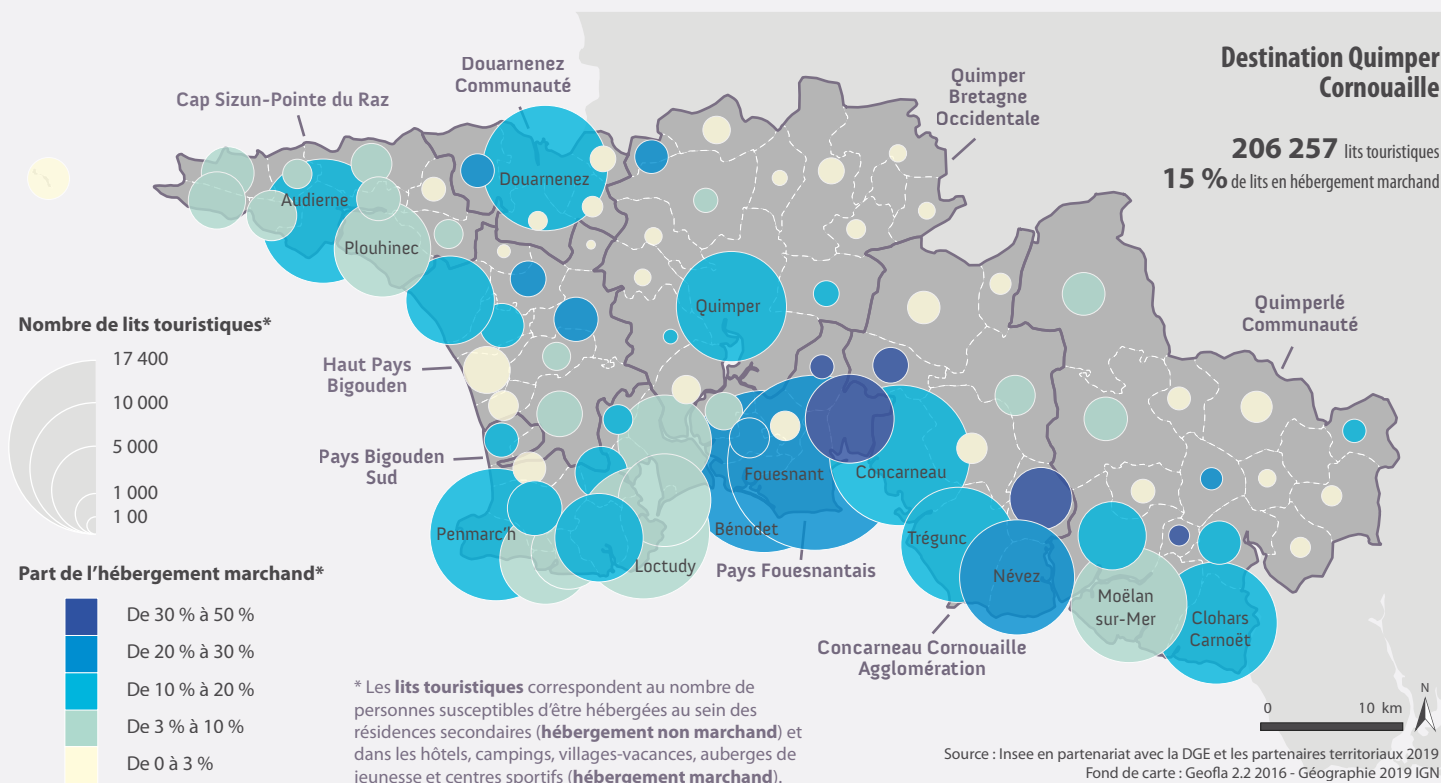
Destination Quimper Cornouaille

206 257 lits touristiques
15 % de lits en hébergement marchand

Douarnenez Communauté

Cap Sizun-Pointe du Raz

Quimper Bretagne Occidentale

Douarnenez

Audierne

Plouhinec

Quimper

Quimperlé Communauté

Nombre de lits touristiques*

17 400
10 000
5 000
1 000
1 00

Haut Pays Bigouden

Pays Bigouden Sud

Fouesnant

Concarneau

Penmarc'h

Bénodet

Trégunc

Névez

Loctudy

Pays Fouesnantais

Moëlan sur-Mer

Clohars Carnoët

Concarneau Cornouaille Agglomération

Part de l'hébergement marchand*

De 30 % à 50 %
De 20 % à 30 %
De 10 % à 20 %
De 3 % à 10 %
De 0 à 3 %

* Les lits touristiques correspondent au nombre de personnes susceptibles d'être hébergées au sein des résidences secondaires (hébergement non marchand) et dans les hôtels, campings, villages-vacances, auberges de jeunesse et centres sportifs (hébergement marchand).

0 10 km

N

Source : Insee en partenariat avec la DGE et les partenaires territoriaux 2019
Fond de carte : Geofla 2.2 2016 - Géographie 2019 IGN